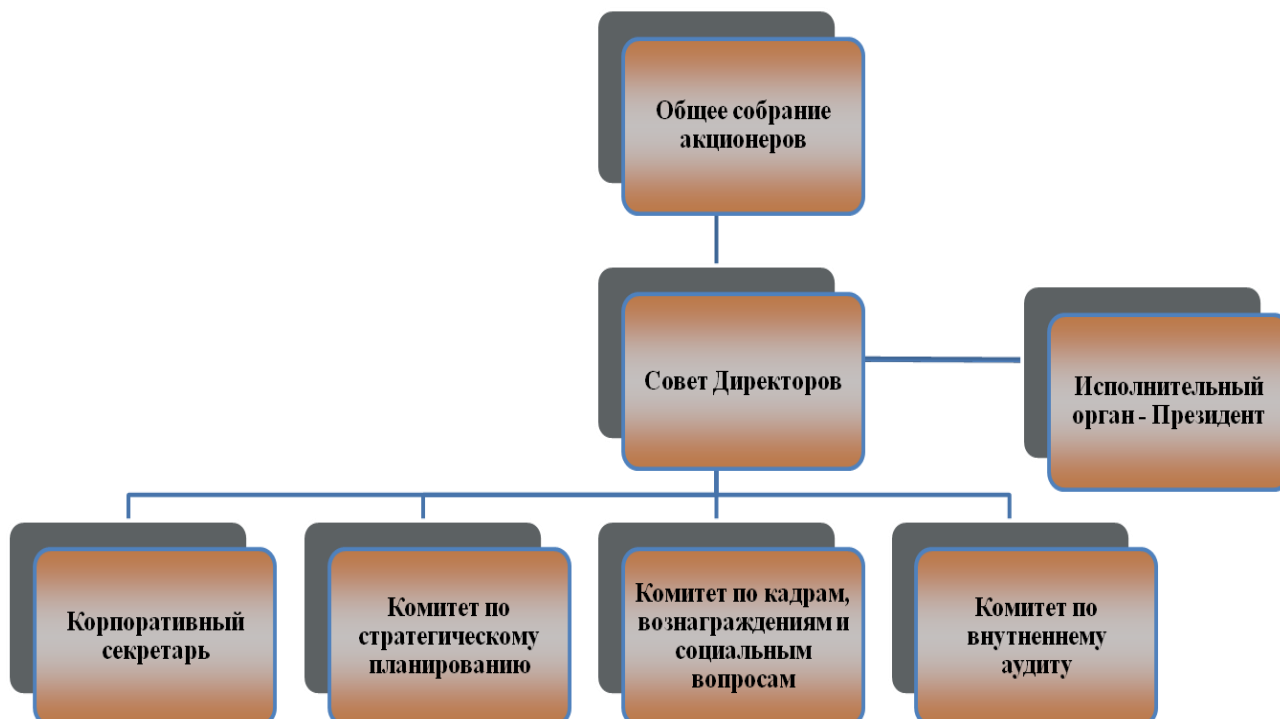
Общее собрание акционеров

Совет Директоров

Исполнительный орган - Президент

Корпоративный секретарь

Комитет по стратегическому планированию

Комитет по кадрам, вознаграждениям и социальным вопросам

Комитет по внутненнему аудиту